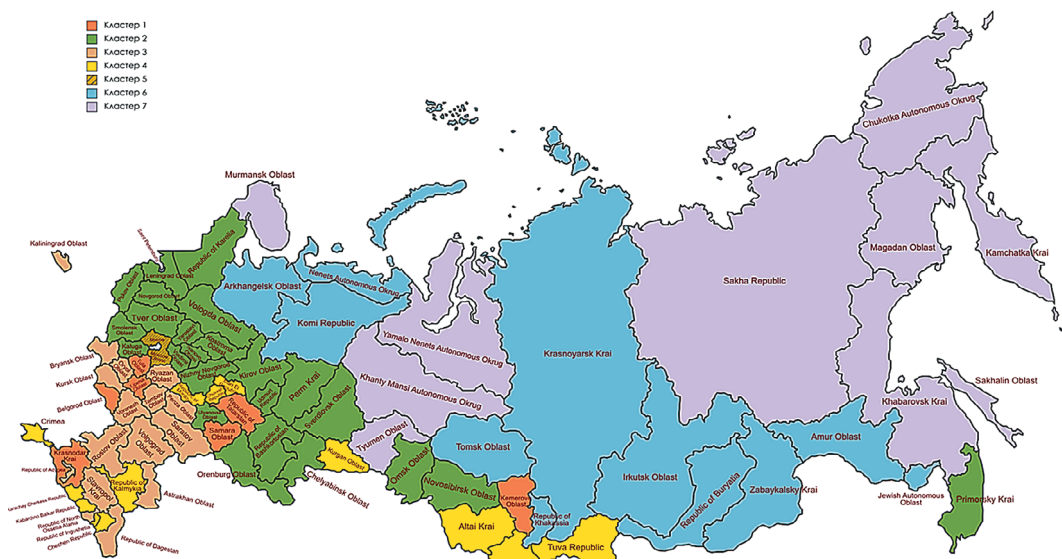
Кластер 1
Кластер 2
Кластер 3
Кластер 4
Кластер 5
Кластер 6
Кластер 7

Chukotka Autonomous Okrug
Murmansk Oblast
Kaliningrad Oblast
Saint Petersburg
Republic of Karelia
Leningrad Oblast
Pskov Oblast
Novgorod Oblast
Vologda Oblast
Arkhangelsk Oblast
Nenets Autonomous Okrug
Komi Republic
Magadan Oblast
Kamchatka Krai
Sakha Republic
Tver Oblast
Smolensk Oblast
Kaluga
Yaroslavl
Kostroma
Ivanovo
Vladimir
Nizhny Novgorod Oblast
Yamalo Nenets Autonomous Okrug
Krasnoyarsk Krai
Bryansk Oblast
Kursk Oblast
Belgorod Oblast
Ryazan Oblast
Kirov Oblast
Perm Krai
Khanty Mansi Autonomous Okrug
Sakhalin Oblast
Khabarovsk Krai
Crimea
Voronezh Oblast
Penza Oblast
Saratov Oblast
Volgograd Oblast
Rostov Oblast
Samara Oblast
Republic of Tatarstan
Udmurt Republic
Republic of Bashkortostan
Sverdlovsk Oblast
Tyumen Oblast
Tomsk Oblast
Amur Oblast
Krasnodar Krai
Republic of Adygea
Kurgan Oblast
Omsk Oblast
Novosibirsk Oblast
Kemerovo Oblast
Irkutsk Oblast
Republic of Buryatia
Zabaykalsky Krai
Jewish Autonomous Oblast
Primorsky Krai
Orenburg Oblast
Chelyabinsk Oblast
Stavropol Krai
Republic of Kalmykia
Astrakhan Oblast
Karachay Cherkess Republic
Kabardino Balkar Republic
Republic of North Ossetia Alania
Republic of Ingushetia
Chechen Republic
Republic of Dagestan
Republic of Khakassia
Altai Krai
Tuva Republic